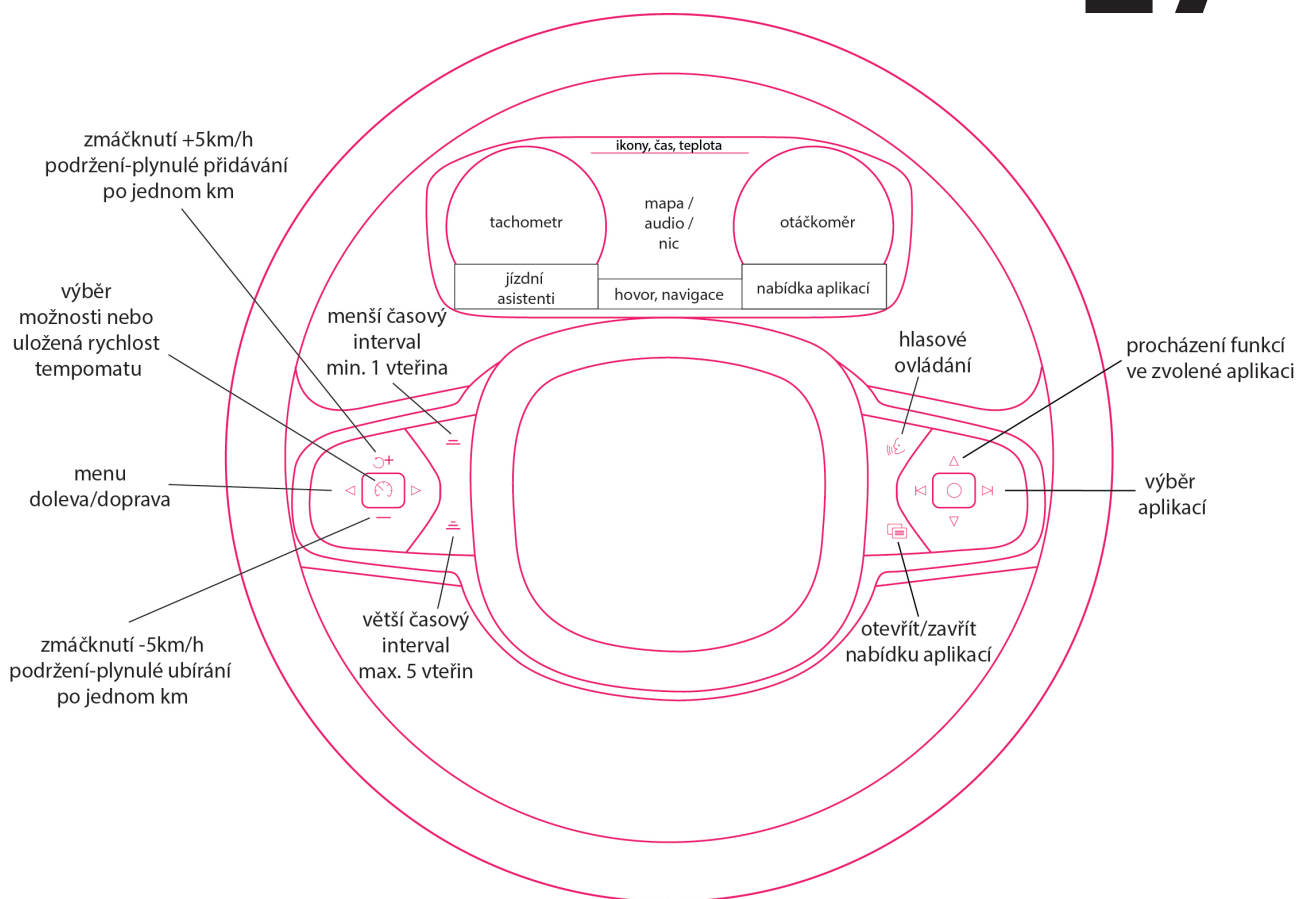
zmáčknutí +5km/h
podržení-plynulé přidávání
po jednom km

ikony, čas, teplota

tachometr

mapa /
audio /
nic

otáčkoměr

jízdní
asistenti

hovor, navigace

nabídka aplikací

výběr
možnosti nebo
uložená rychlost
tempomatu

menší časový
interval
min. 1 vteřina

hlasové
ovládání

procházení funkcí
ve zvolené aplikaci

menu
doleva/doprava

výběr
aplikací

zmáčknutí -5km/h
podržení-plynulé ubírání
po jednom km

větší časový
interval
max. 5 vteřin

otevřít/zavřít
nabídku aplikací